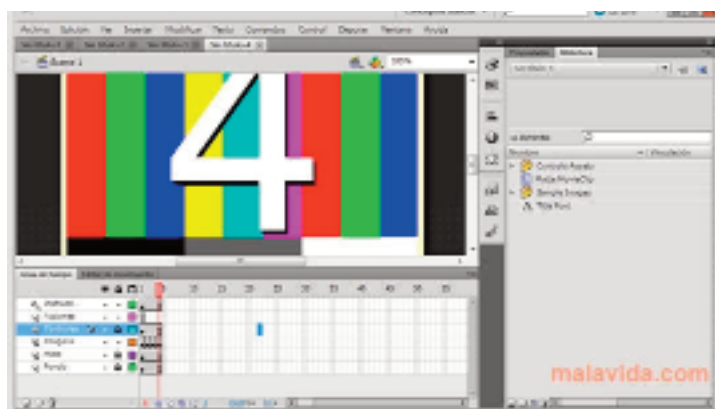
Archivo Edición Ver Insertar Modificar Texto Comandos Control Depurar Ventana Ayuda

Escena 1

100%

4

Línea de tiempo

Propiedades Biblioteca

Controls Assets
Media MovieClip
Sample Images
Title Font

malavida.com